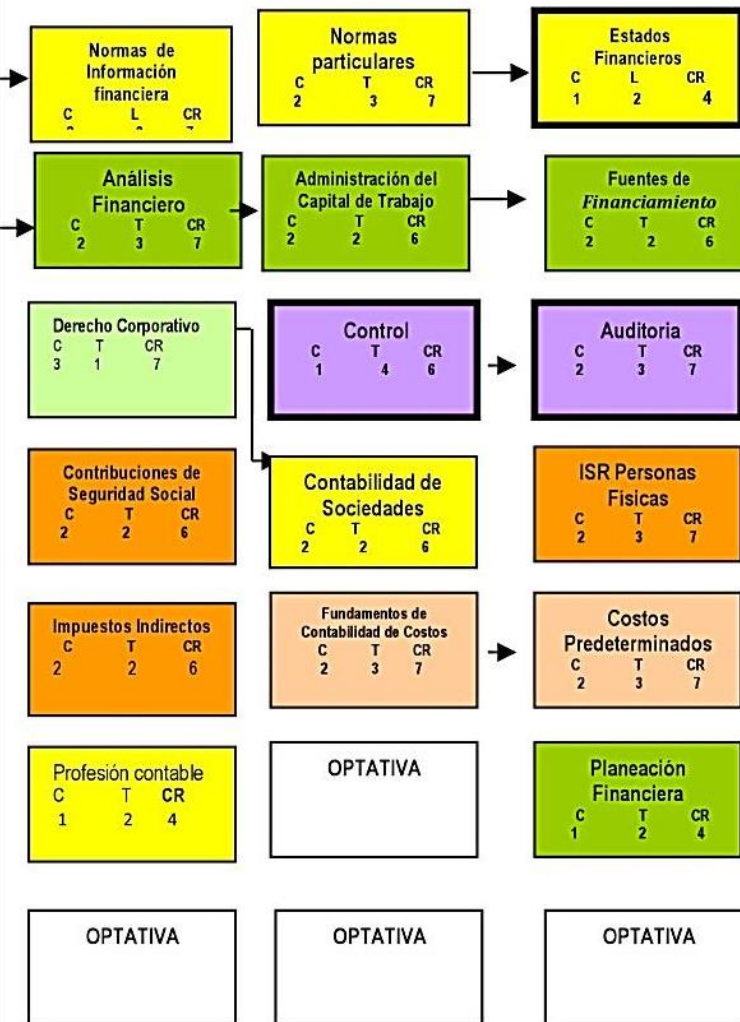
Normas de Información financiera
C L CR
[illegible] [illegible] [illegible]

Normas particulares
C T CR
2 3 7

Estados Financieros
C L CR
1 2 4

Análisis Financiero
C T CR
2 3 7

Administración del Capital de Trabajo
C T CR
2 2 6

Fuentes de *Financiamiento*
C T CR
2 2 6

Derecho Corporativo
C T CR
3 1 7

Control
C T CR
1 4 6

Auditoria
C T CR
2 3 7

Contribuciones de Seguridad Social
C T CR
2 2 6

Contabilidad de Sociedades
C T CR
2 2 6

ISR Personas Fisicas
C T CR
2 3 7

Impuestos Indirectos
C T CR
2 2 6

Fundamentos de Contabilidad de Costos
C T CR
2 3 7

Costos Predeterminados
C T CR
2 3 7

Profesión contable
C T CR
1 2 4

OPTATIVA

Planeación Financiera
C T CR
1 2 4

OPTATIVA

OPTATIVA

OPTATIVA